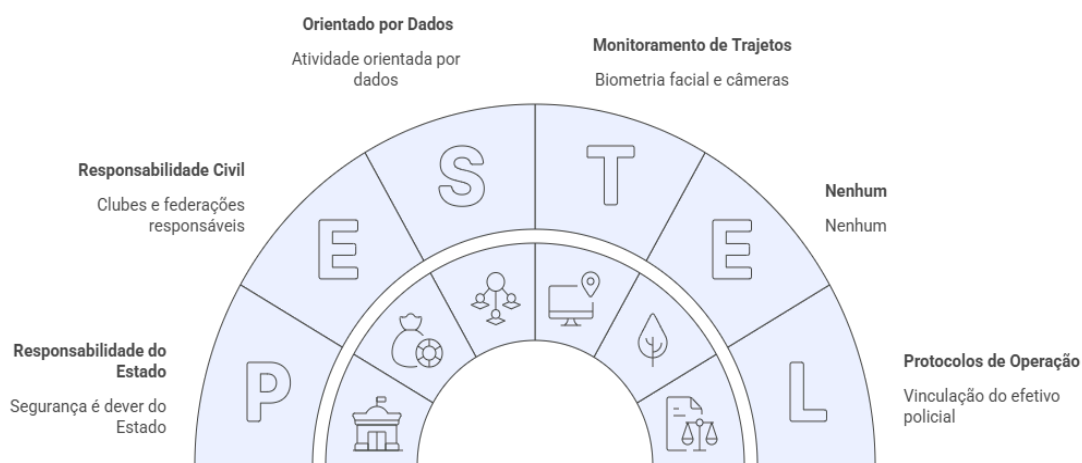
Orientado por Dados

Atividade orientada por dados

Monitoramento de Trajetos

Biometria facial e câmeras

Responsabilidade Civil

Clubes e federações responsáveis

Nenhum

Nenhum

Responsabilidade do Estado

Segurança é dever do Estado

Protocolos de Operação

Vinculação do efetivo policial

P

E

S

T

E

L